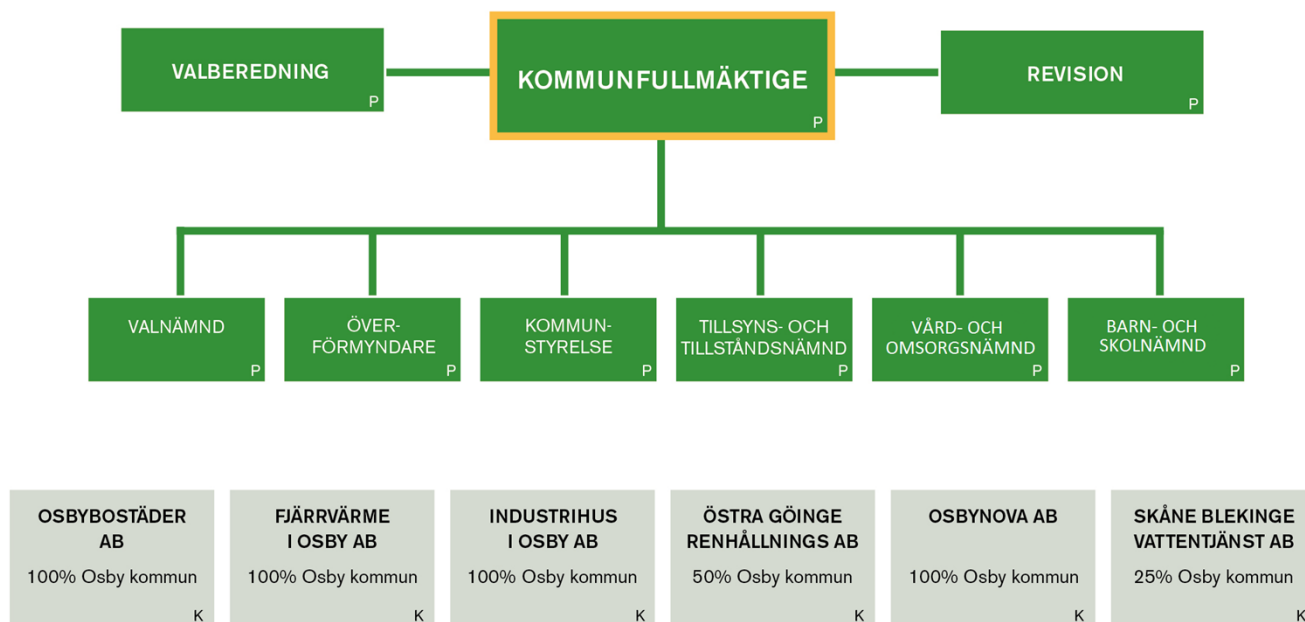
VALBEREDNING
P

KOMMUNFULLMÄKTIGE
P

REVISION
P

VALNÄMND
P

ÖVERFÖRMYNDARE
P

KOMMUNSTYRELSE
P

TILLSYNS- OCH TILLSTÅNDSNÄMND
P

VÅRD- OCH OMSORGSNÄMND
P

BARN- OCH SKOLNÄMND
P

OSBYBOSTÄDER AB
100% Osby kommun
K

FJÄRRVÄRME I OSBY AB
100% Osby kommun
K

INDUSTRIHUS I OSBY AB
100% Osby kommun
K

ÖSTRA GÖINGE RENHÅLLNINGS AB
50% Osby kommun
K

OSBYNOVA AB
100% Osby kommun
K

SKÅNE BLEKINGE VATTENTJÄNST AB
25% Osby kommun
K